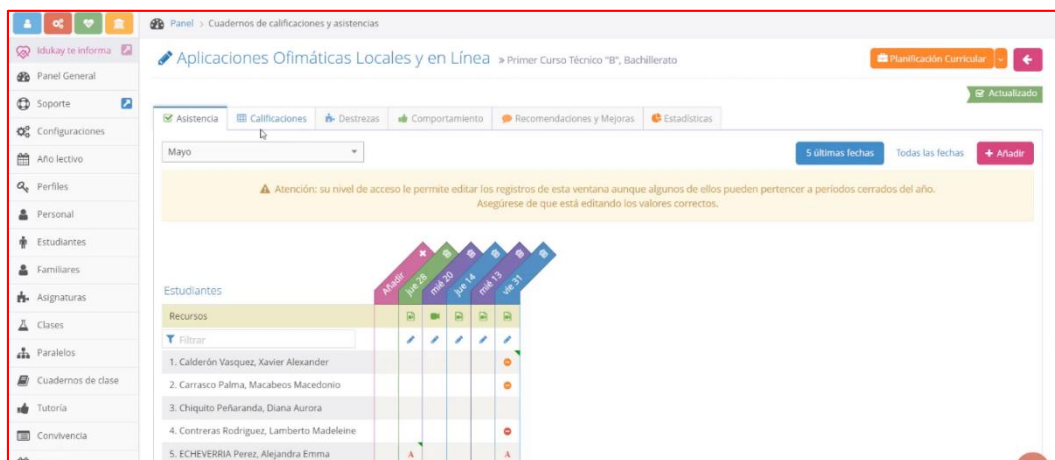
Idukay te informa
Panel General
Soporte
Configuraciones
Año lectivo
Perfiles
Personal
Estudiantes
Familiares
Asignaturas
Clases
Paralelos
Cuadernos de clase
Tutoría
Convivencia

Panel > Cuadernos de calificaciones y asistencias

Aplicaciones Ofimáticas Locales y en Línea » Primer Curso Técnico "B", Bachillerato

Planificación Curricular

Actualizado

Asistencia | Calificaciones | Destrezas | Comportamiento | Recomendaciones y Mejoras | Estadísticas

Mayo

5 últimas fechas | Todas las fechas | + Añadir

Atención: su nivel de acceso le permite editar los registros de esta ventana aunque algunos de ellos pueden pertencer a periodos cerrados del año. Asegúrese de que está editando los valores correctos.

Añadir | jue 28 | mié 20 | jue 14 | mié 13 | vie 31

Estudiantes
Recursos
Filtrar
1. Calderón Vasquez, Xavier Alexander
2. Carrasco Palma, Macabeos Macedonio
3. Chiquito Peñaranda, Diana Aurora
4. Contreras Rodriguez, Lamberto Madeleine
5. ECHEVERRIA Perez, Alejandra Emma A A